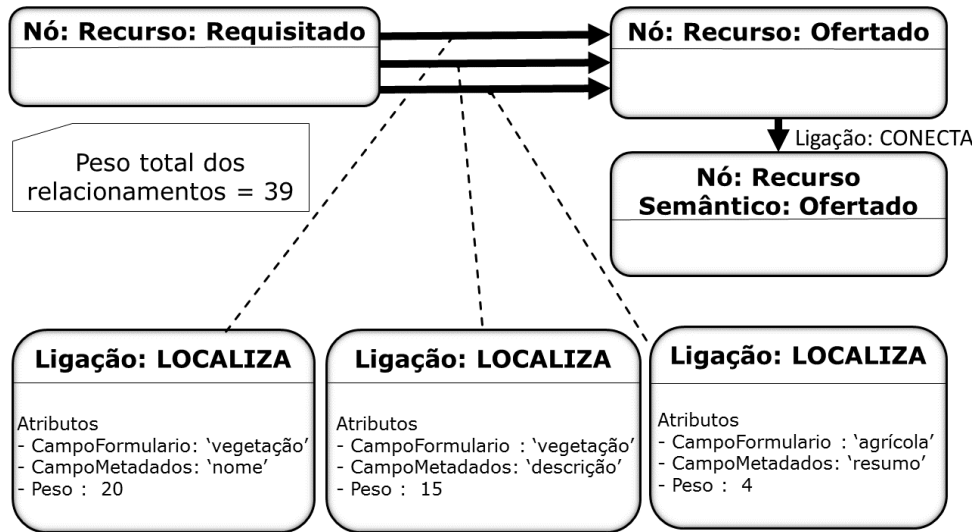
Nó: Recurso: Requisitado

Nó: Recurso: Ofertado

Ligação: CONECTA

Nó: Recurso Semântico: Ofertado

Peso total dos relacionamentos = 39

Ligação: LOCALIZA

Atributos
- CampoFormulario: 'vegetação'
- CampoMetadados: 'nome'
- Peso : 20

Ligação: LOCALIZA

Atributos
- CampoFormulario : 'vegetação'
- CampoMetadados: 'descrição'
- Peso : 15

Ligação: LOCALIZA

Atributos
- CampoFormulario : 'agrícola'
- CampoMetadados: 'resumo'
- Peso : 4